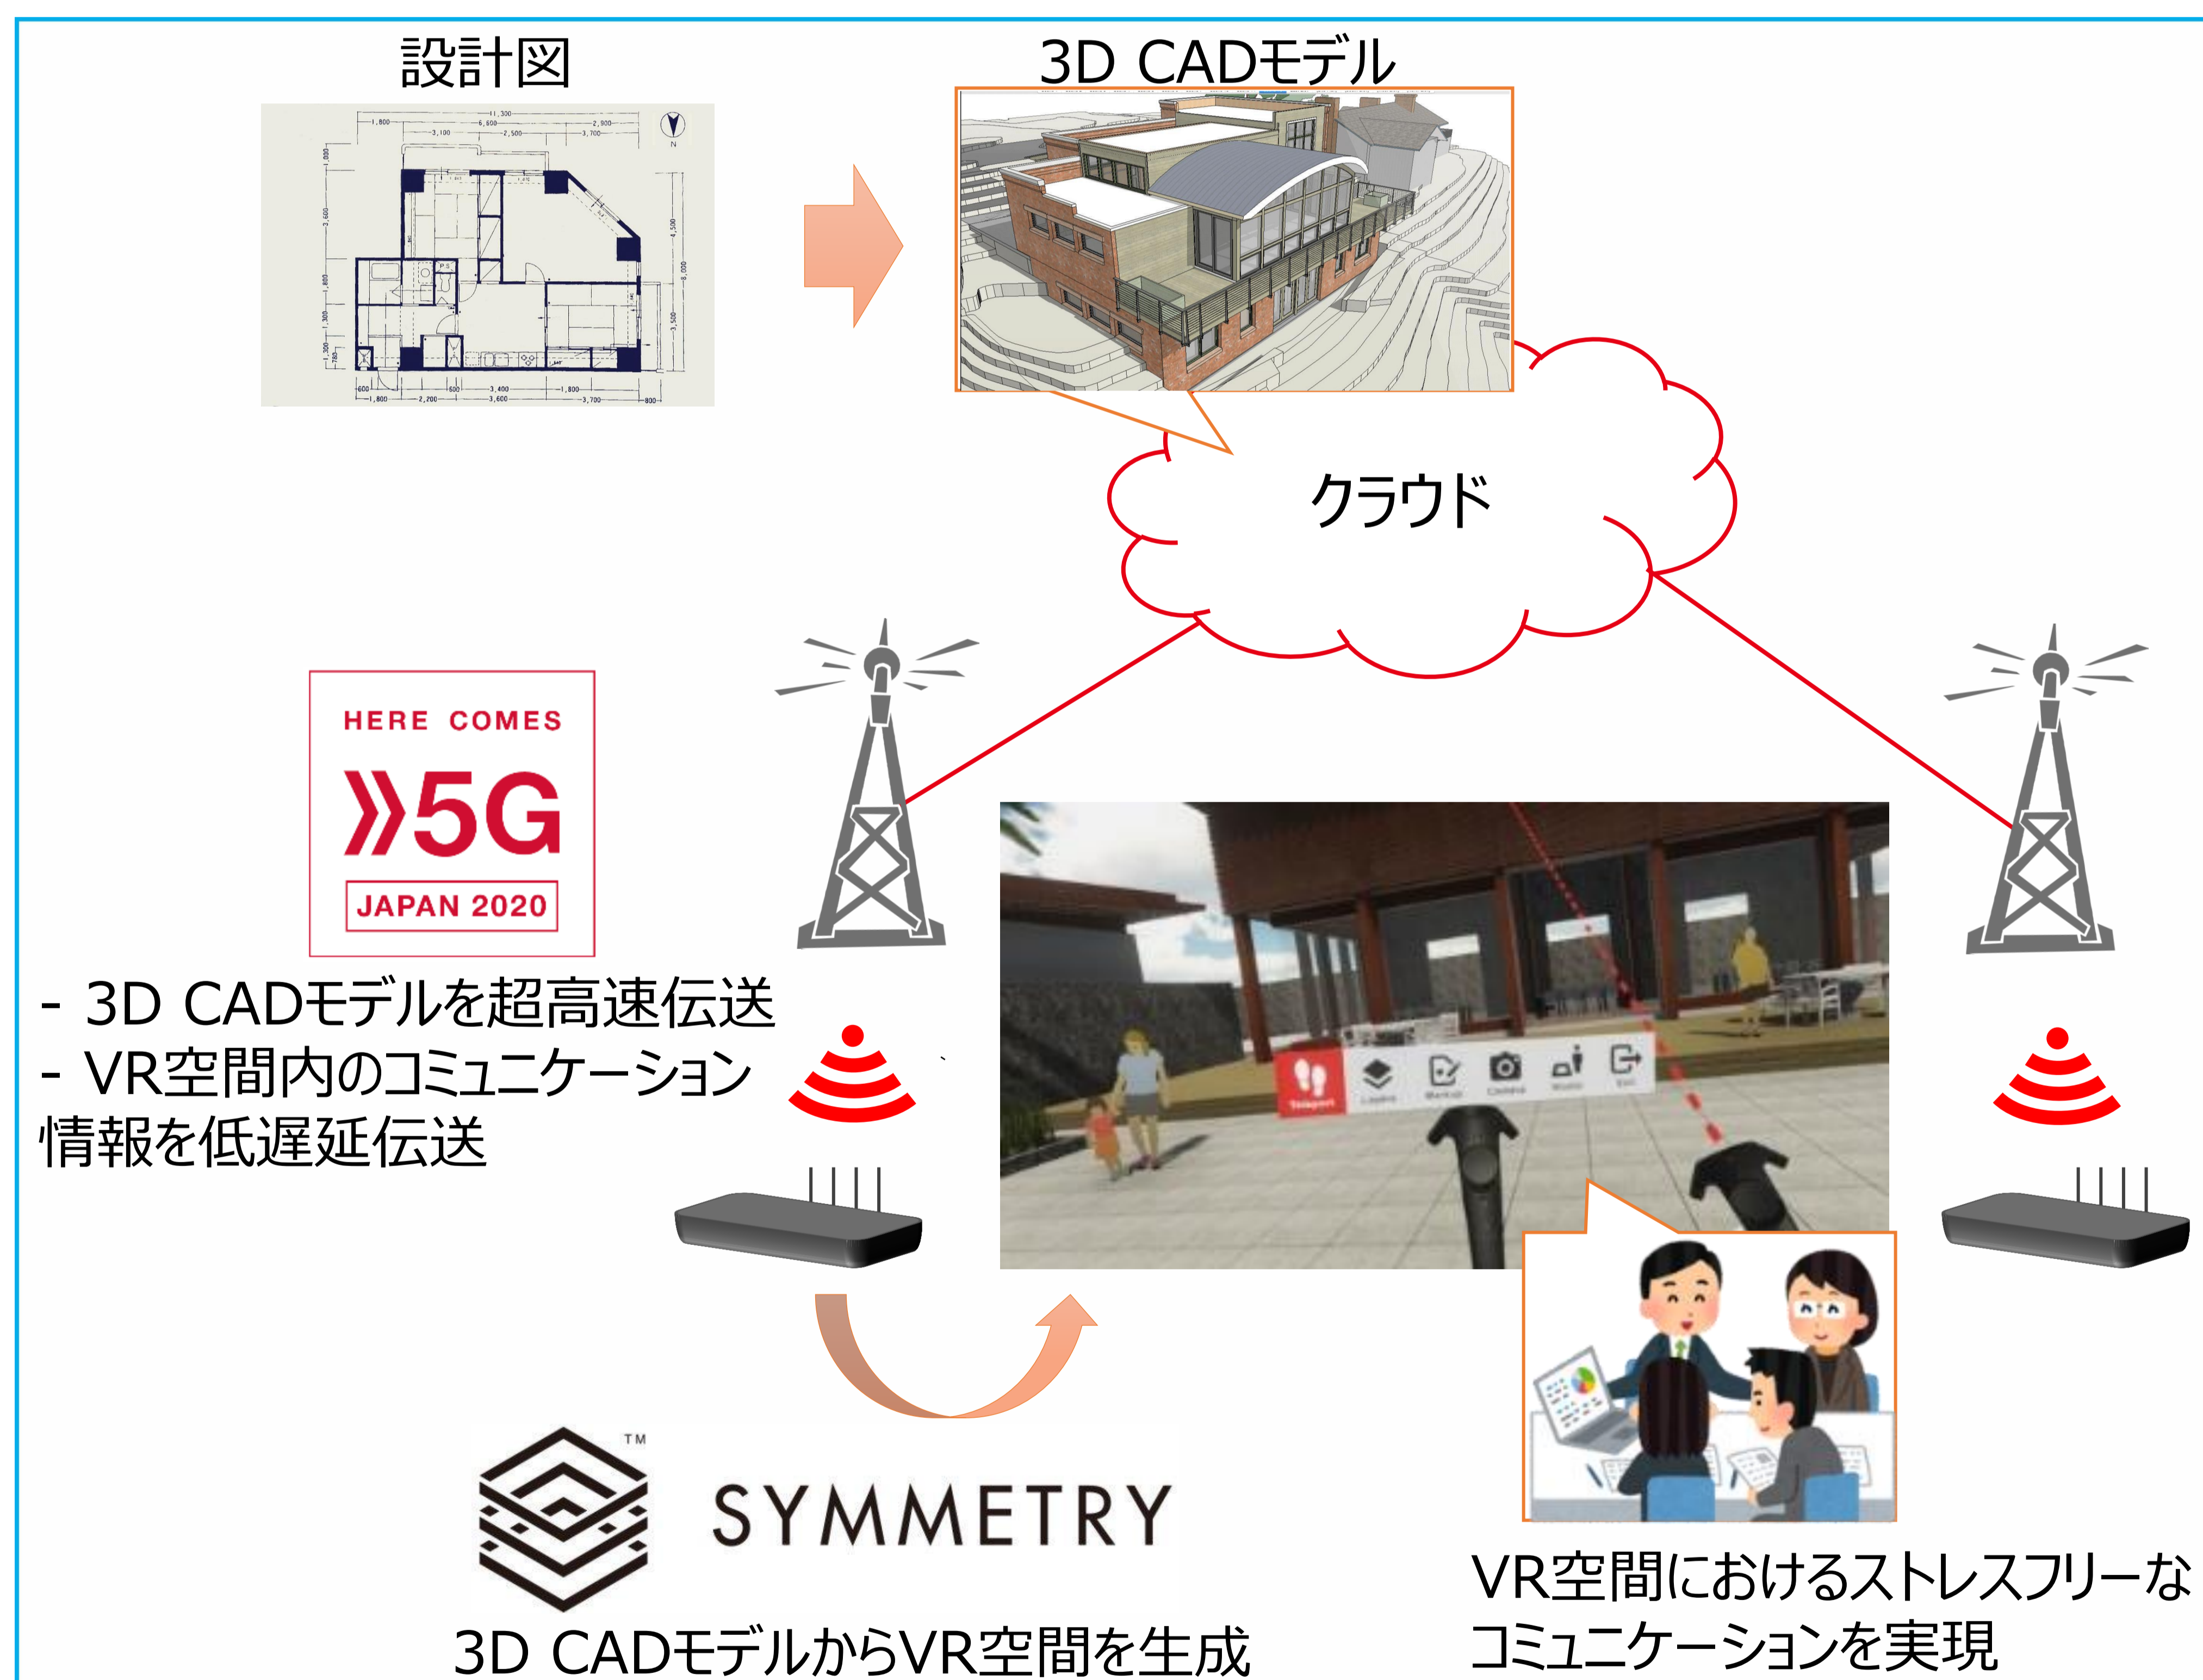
設計図

3D CADモデル

クラウド

HERE COMES
»5G
JAPAN 2020

- 3D CADモデルを超高速伝送
- VR空間内のコミュニケーション情報を低遅延伝送

SYMMETRY

3D CADモデルからVR空間を生成

VR空間におけるストレスフリーなコミュニケーションを実現